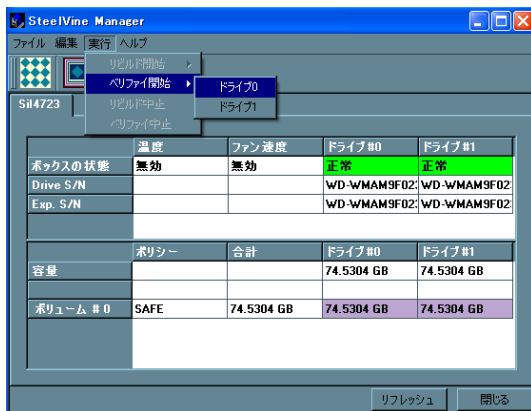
SteelVine Manager

ファイル 編集 実行 ヘルプ

リビルド開始

ベリファイ開始

ドライブ0

ドライブ1

リビルド中止

ベリファイ中止

Sil4723

|  | 温度 | ファン速度 | ドライブ#0 | ドライブ#1 |
|---|---|---|---|---|
| ボックスの状態 | 無効 | 無効 | 正常 | 正常 |
| Drive S/N |  |  | WD-WMAM9F02 | WD-WMAM9F02 |
| Exp. S/N |  |  | WD-WMAM9F02 | WD-WMAM9F02 |

|  | ポリシー | 合計 | ドライブ#0 | ドライブ#1 |
|---|---|---|---|---|
| 容量 |  |  | 74.5304 GB | 74.5304 GB |
| ボリューム #0 | SAFE | 74.5304 GB | 74.5304 GB | 74.5304 GB |

リフレッシュ

閉じる